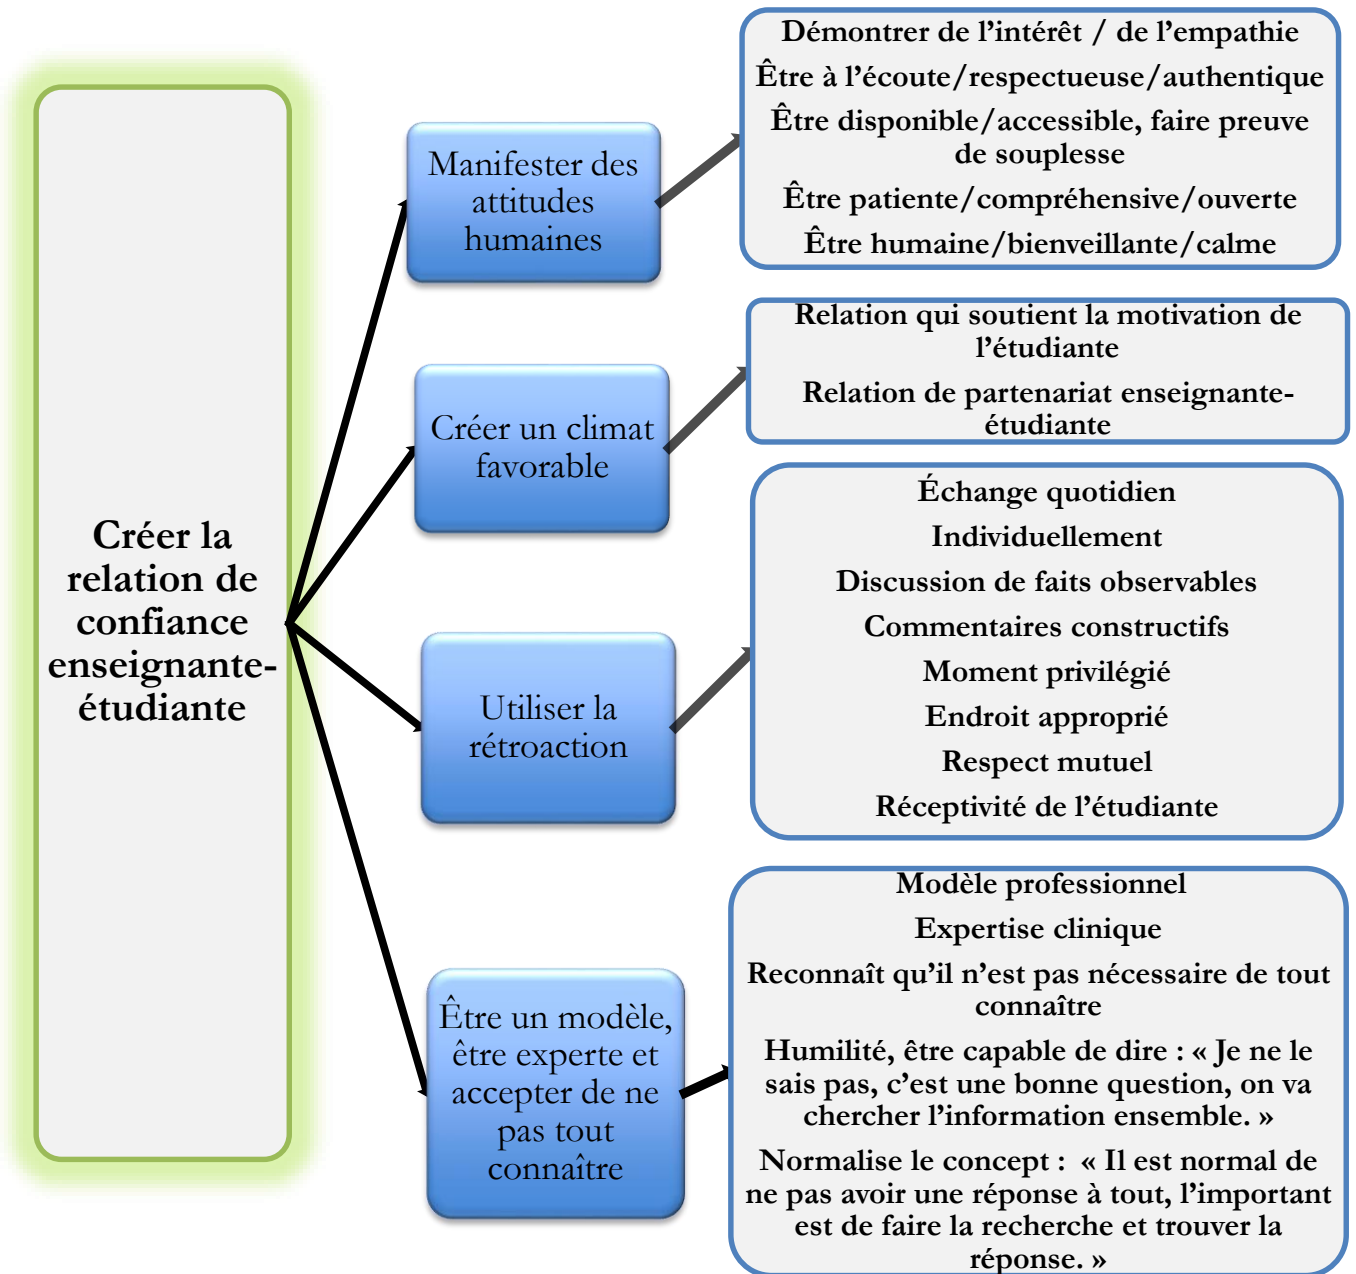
Créer la relation de confiance enseignante-étudiante

Manifester des attitudes humaines

Démontrer de l'intérêt / de l'empathie
Être à l'écoute/respectueuse/authentique
Être disponible/accessible, faire preuve de souplesse
Être patiente/compréhensive/ouverte
Être humaine/bienveillante/calme

Créer un climat favorable

Relation qui soutient la motivation de l'étudiante
Relation de partenariat enseignante-étudiante

Utiliser la rétroaction

Échange quotidien
Individuellement
Discussion de faits observables
Commentaires constructifs
Moment privilégié
Endroit approprié
Respect mutuel
Réceptivité de l'étudiante

Être un modèle, être experte et accepter de ne pas tout connaître

Modèle professionnel
Expertise clinique
Reconnaît qu'il n'est pas nécessaire de tout connaître
Humilité, être capable de dire : « Je ne le sais pas, c'est une bonne question, on va chercher l'information ensemble. »
Normalise le concept : « Il est normal de ne pas avoir une réponse à tout, l'important est de faire la recherche et trouver la réponse. »